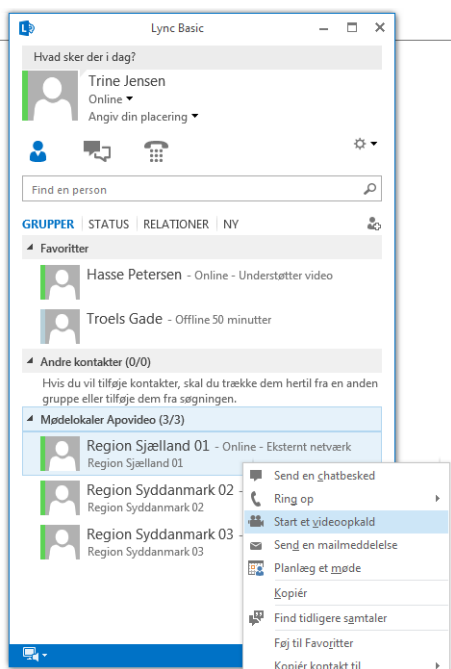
Lync Basic

Hvad sker der i dag?

Trine Jensen
Online ▾
Angiv din placering ▾

Find en person

GRUPPER | STATUS | RELATIONER | NY

◢ Favoritter

Hasse Petersen - Online - Understøtter video

Troels Gade - Offline 50 minutter

◢ Andre kontakter (0/0)

Hvis du vil tilføje kontakter, skal du trække dem hertil fra en anden gruppe eller tilføje dem fra søgningen.

◢ Mødelokaler Apovideo (3/3)

Region Sjælland 01 - Online - Eksternt netværk
Region Sjælland 01

Region Syddanmark 02 -
Region Syddanmark 02

Region Syddanmark 03 -
Region Syddanmark 03

Send en chatbesked
Ring op
Start et videoopkald
Send en mailmeddelelse
Planlæg et møde
Kopiér
Find tidligere samtaler
Føj til Favoritter
Kopiér kontakt til